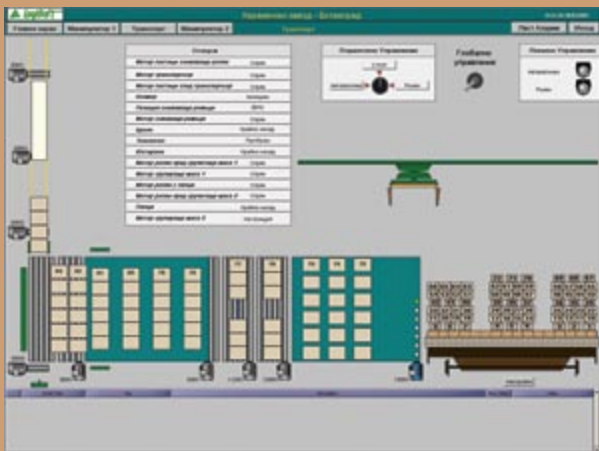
Управление завод - Ботевград

Главен екран | Манипулатор 1 | Транспорт | Манипулатор 2 | Транспорт

Наст Корекция | Изход

Оператор

Мотор пластови конвейери ролки | Спрян
Мотор транспортьор | Спрян
Мотор пластови въздушни транспортьор | Спрян
Ножица | Затворен
Позиция конвейери ролки | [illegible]
Мотор конвейери ролки | Спрян
Дроби | Удобно напор
Заварчик | Работи
Шоттирани | Удобно напор
Мотор ролков сред джувеларни маса 1 | Спрян
Мотор джувеларни маса 1 | Спрян
Мотор ролки с лебеди | Спрян
Мотор ролков сред джувеларни маса 2 | Спрян
Лебеди | Удобно напор
Мотор джувеларни маса 2 | Не доложен

Оперативно Управление

Главно управление

Авариен Управление

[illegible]